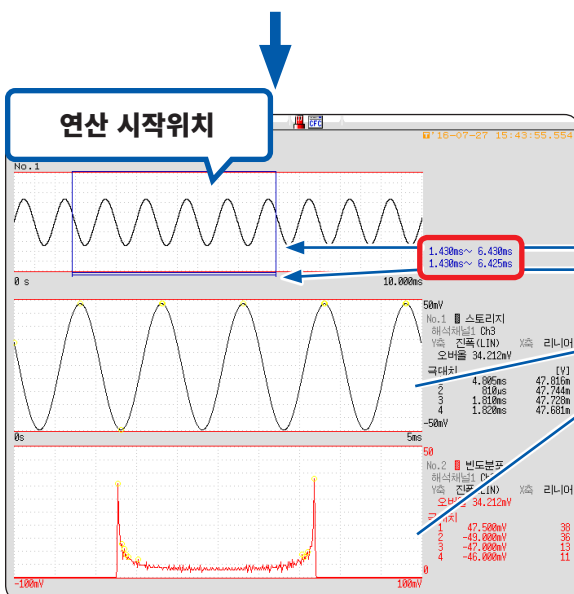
연산 시작위치

'18-07-27 15:43:55.554

No.1

0 s

10.000ms

1.430ms~ 6.430ms
1.430ms~ 6.425ms

50mV

No.1 스토리지
해석채널1 Ch3
Y축 진폭(LIN) X축 리니어
오버올 34.212mV

극대치 [V]
1 4.805ms 47.816m
2 810us 47.744m
3 1.810ms 47.728m
4 1.820ms 47.681m

0s

5ms

-50mV

50

No.2 빈도분포
해석채널1 Ch
Y축 진폭(LIN) X축 리니어
오버올 34.212mV

극대치
1 47.500mV 38
2 -49.000mV 36
3 -47.000mV 13
4 -46.000mV 11

-100mV

100mV

0